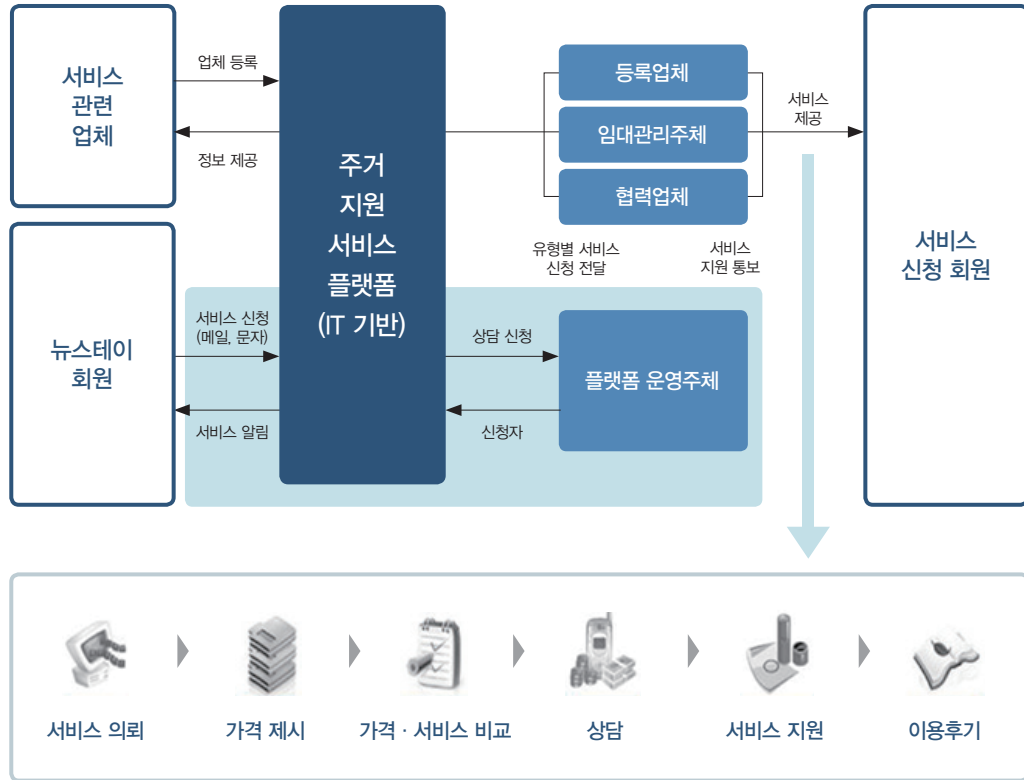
서비스 관련 업체

업체 등록

정보 제공

주거 지원 서비스 플랫폼 (IT 기반)

등록업체

임대관리주체

협력업체

서비스 제공

서비스 신청 회원

유형별 서비스 신청 전달

서비스 지원 통보

뉴스테이 회원

서비스 신청 (메일, 문자)

서비스 알림

상담 신청

신청자

플랫폼 운영주체

서비스 의뢰

가격 제시

가격 · 서비스 비교

상담

서비스 지원

이용후기